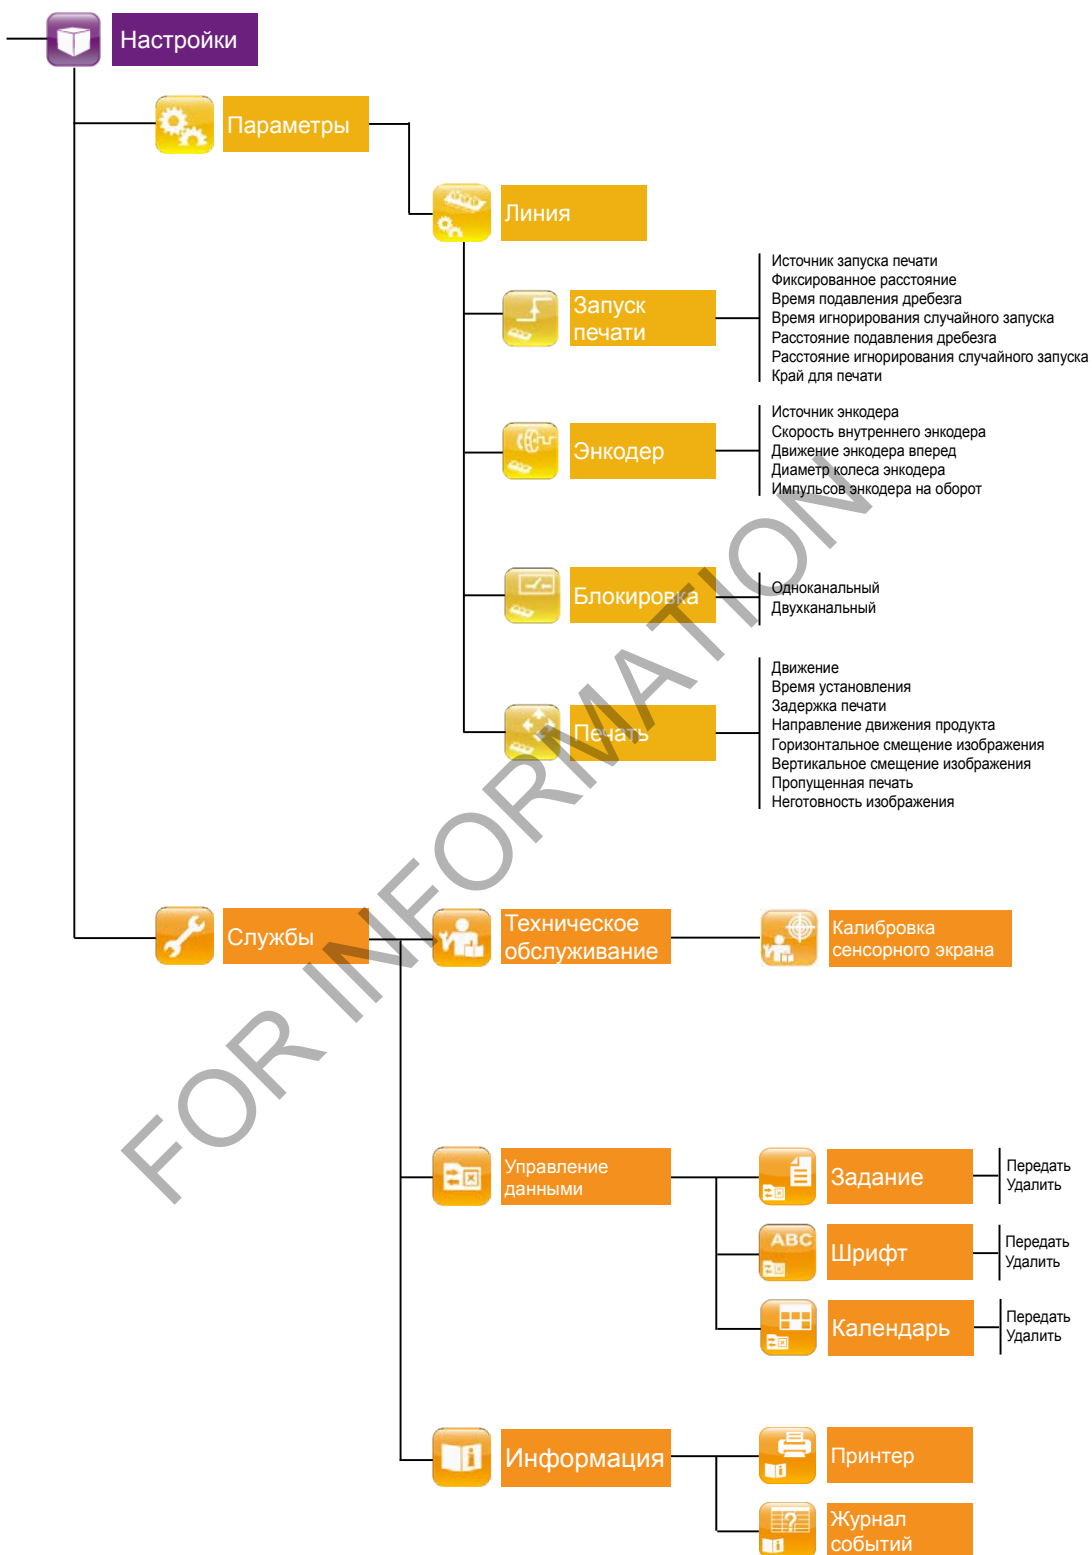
Настройки

Параметры

Линия

Запуск печати

Источник запуска печати
Фиксированное расстояние
Время подавления дребезга
Время игнорирования случайного запуска
Расстояние подавления дребезга
Расстояние игнорирования случайного запуска
Край для печати

Энкодер

Источник энкодера
Скорость внутреннего энкодера
Движение энкодера вперед
Диаметр колеса энкодера
Импульсов энкодера на оборот

Блокировка

Одноканальный
Двухканальный

Печать

Движение
Время установления
Задержка печати
Направление движения продукта
Горизонтальное смещение изображения
Вертикальное смещение изображения
Пропущенная печать
Неготовность изображения

FOR INFORMATION

Службы

Техническое обслуживание

Калибровка сенсорного экрана

Управление данными

Задание

Передать
Удалить

ABC

Шрифт

Передать
Удалить

Календарь

Передать
Удалить

Информация

Принтер

Журнал событий